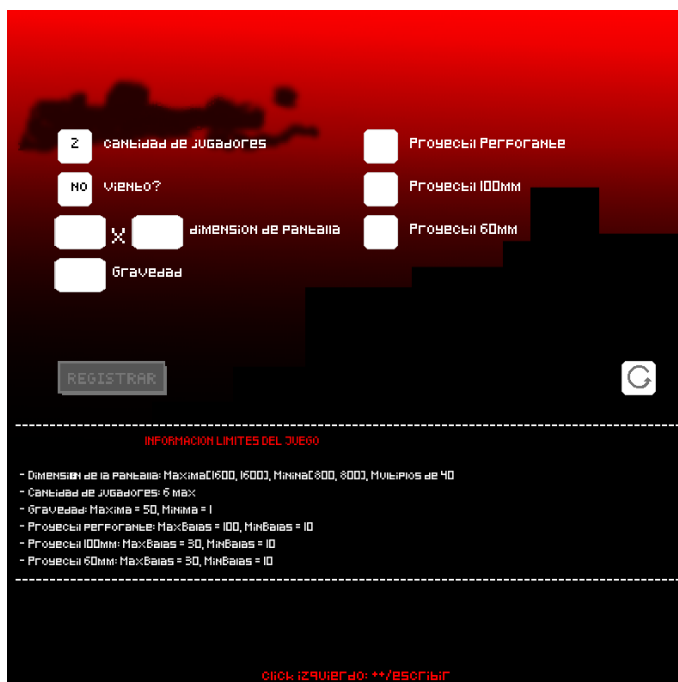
2 cantidad de jugadores

NO viento?

X dimension de pantalla

Gravedad

Proyectil Perforante

Proyectil 100mm

Proyectil 60mm

REGISTRAR

INFORMACION LIMITES DEL JUEGO

- Dimension de la pantalla: Maxima[1600, 1600], Minima[800, 800], Multiplos de 40
- Cantidad de jugadores: 6 max
- Gravedad: Maxima = 50, Minima = 1
- Proyectil perforante: MaxBalas = 100, MinBalas = 10
- Proyectil 100mm: MaxBalas = 30, MinBalas = 10
- Proyectil 60mm: MaxBalas = 30, MinBalas = 10

click izquierdo: ++/escribir